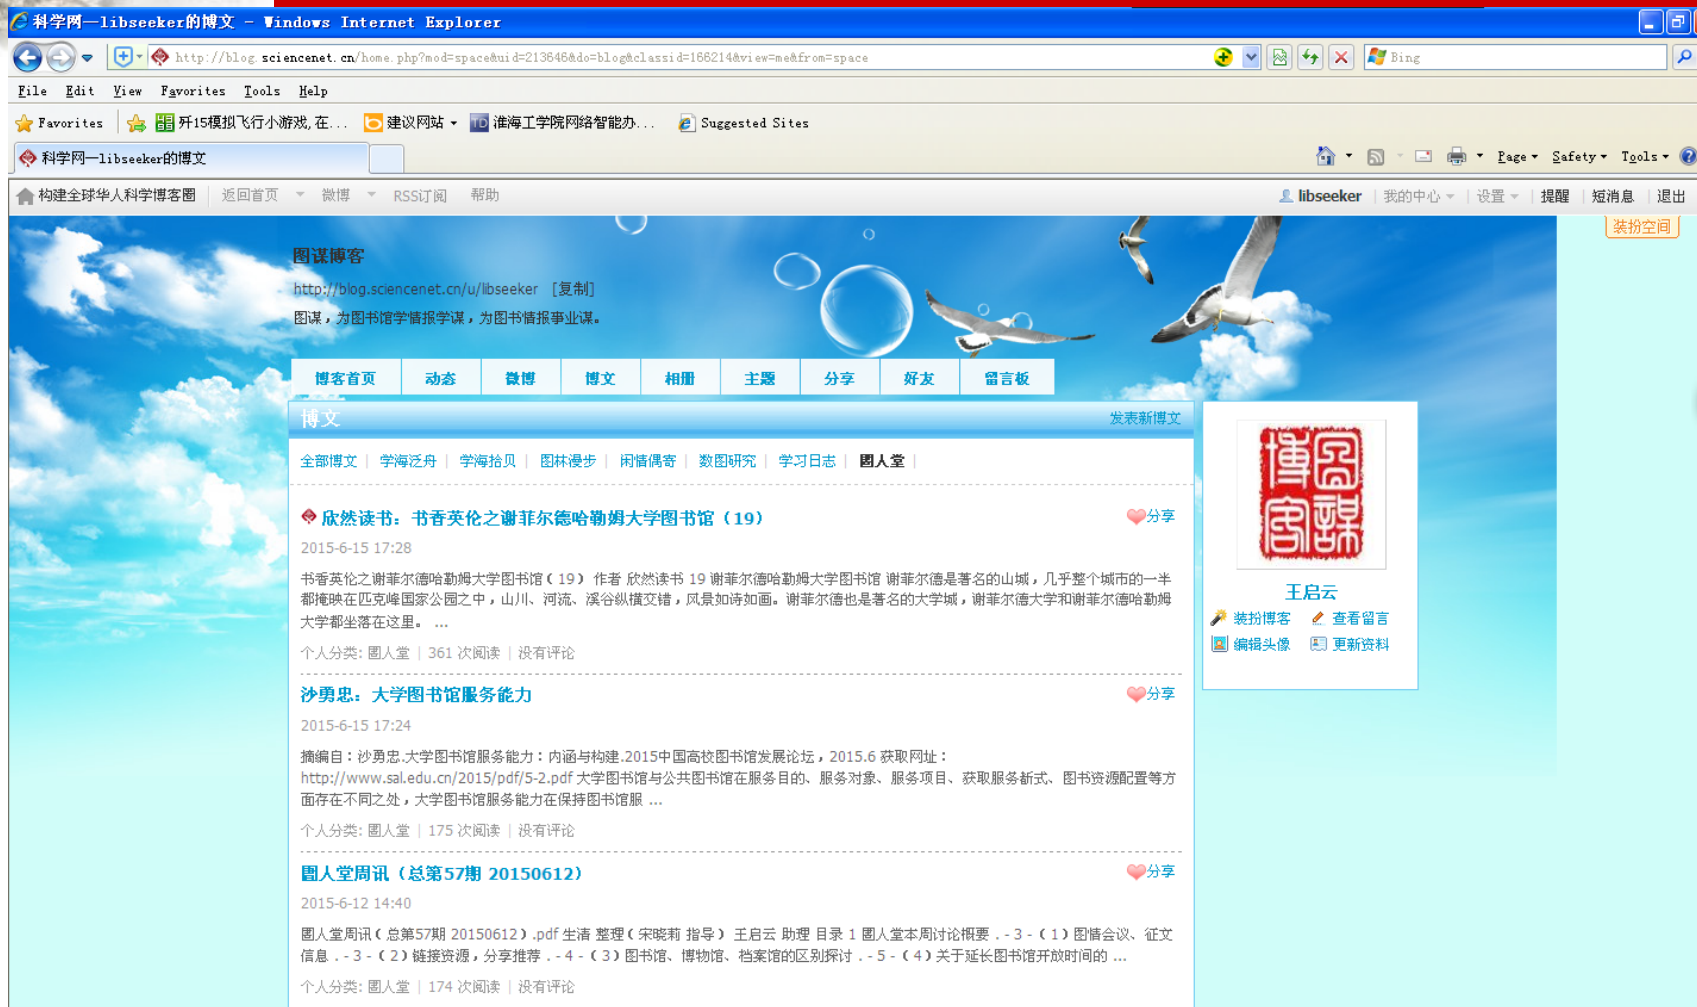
科学网—libseeker的博文 - Windows Internet Explorer

http://blog.sciencenet.cn/home.php?mod=space&uid=213646&do=blog&classid=166214&view=me&from=space

Bing

File Edit View Favorites Tools Help

Favorites 歼15模拟飞行小游戏，在... 建议网站 淮海工学院网络智能办... Suggested Sites

科学网—libseeker的博文

Page Safety Tools

构建全球华人科学博客圈 返回首页 微博 RSS订阅 帮助 libseeker 我的中心 设置 提醒 短消息 退出

装扮空间

图谋博客

http://blog.sciencenet.cn/u/libseeker [复制]

图谋，为图书馆学情报学谋，为图书情报事业谋。

博客首页 动态 微博 博文 相册 主题 分享 好友 留言板

博文 发表新博文

全部博文 | 学海泛舟 | 学海拾贝 | 图林漫步 | 闲情偶寄 | 数图研究 | 学习日志 | 图人堂 |

欣然读书：书香英伦之谢菲尔德哈勒姆大学图书馆（19） 分享

2015-6-15 17:28

书香英伦之谢菲尔德哈勒姆大学图书馆（19） 作者 欣然读书 19 谢菲尔德哈勒姆大学图书馆 谢菲尔德是著名的山城，几乎整个城市的一半都掩映在匹克峰国家公园之中，山川、河流、溪谷纵横交错，风景如诗如画。谢菲尔德也是著名的大学城，谢菲尔德大学和谢菲尔德哈勒姆大学都坐落在这里。 ...

个人分类: 图人堂 | 361 次阅读 | 没有评论

沙勇忠：大学图书馆服务能力 分享

2015-6-15 17:24

摘编自：沙勇忠.大学图书馆服务能力：内涵与构建.2015中国高校图书馆发展论坛，2015.6 获取网址：http://www.sal.edu.cn/2015/pdf/5-2.pdf 大学图书馆与公共图书馆在服务目的、服务对象、服务项目、获取服务新式、图书资源配置等方面存在不同之处，大学图书馆服务能力在保持图书馆服 ...

个人分类: 图人堂 | 175 次阅读 | 没有评论

图人堂周讯（总第57期 20150612） 分享

2015-6-12 14:40

图人堂周讯（总第57期 20150612）.pdf 生涛 整理（宋晓莉 指导） 王启云 助理 目录 1 图人堂本周讨论概要 . - 3 - （1）图情会议、征文信息 . - 3 - （2）链接资源，分享推荐 . - 4 - （3）图书馆、博物馆、档案馆的区别探讨 . - 5 - （4）关于延长图书馆开放时间的 ...

个人分类: 图人堂 | 174 次阅读 | 没有评论

图谋博客

王启云

装扮博客 查看留言

编辑头像 更新资料